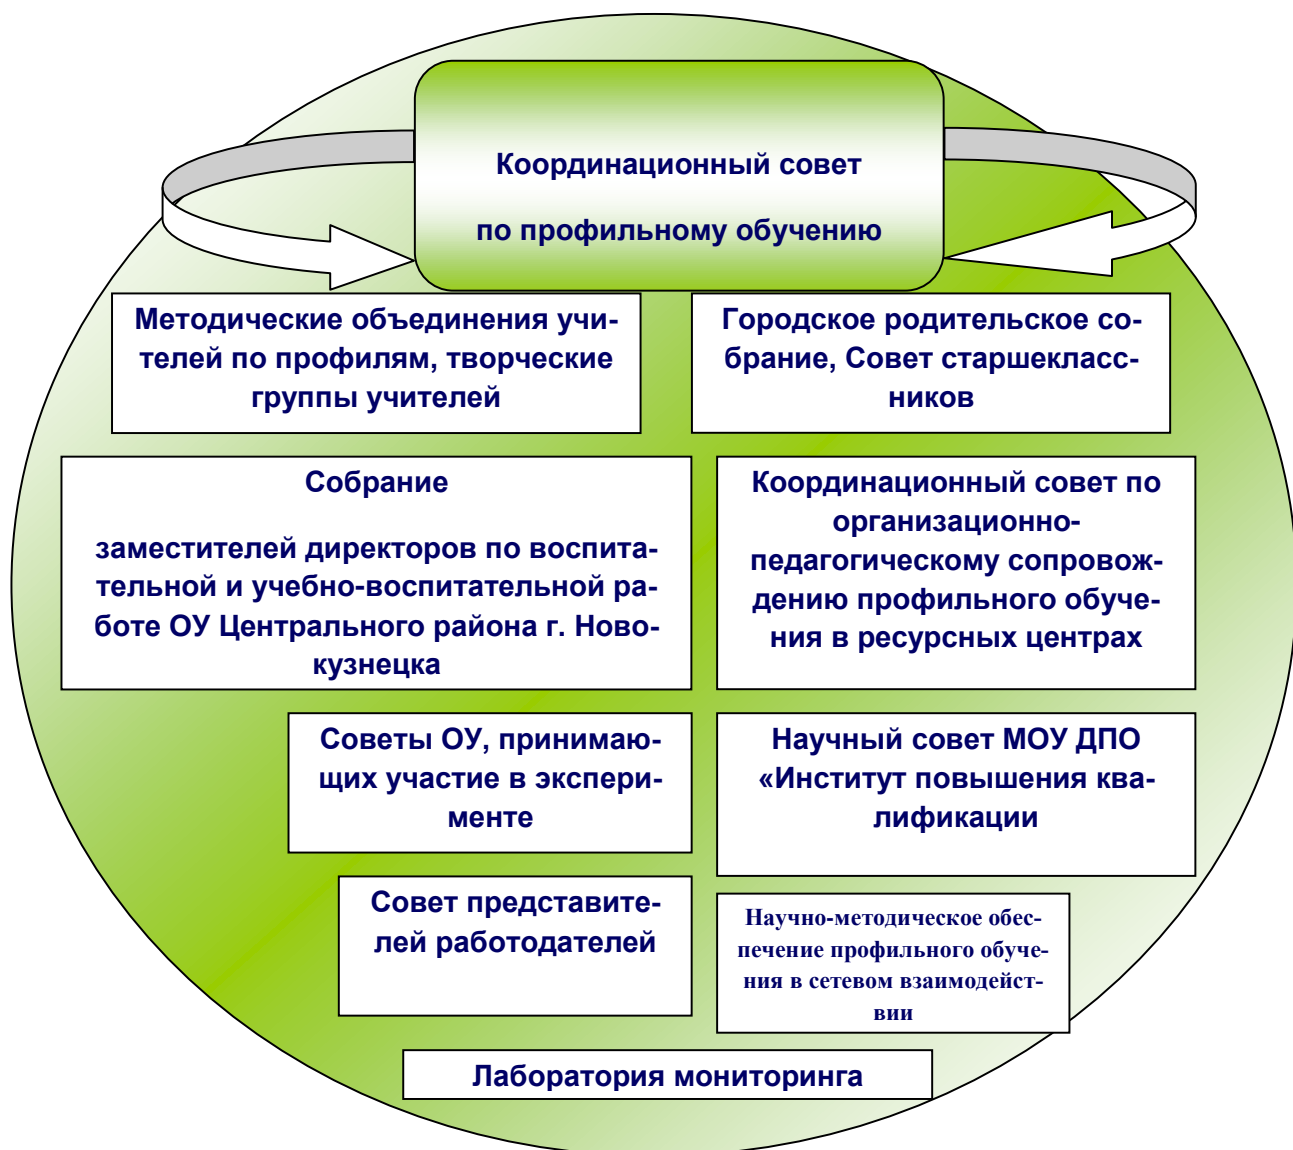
Координационный совет

по профильному обучению

Методические объединения учителей по профилям, творческие группы учителей

Городское родительское собрание, Совет старшеклассников

Собрание

заместителей директоров по воспитательной и учебно-воспитательной работе ОУ Центрального района г. Новокузнецка

Координационный совет по организационно-педагогическому сопровождению профильного обучения в ресурсных центрах

Советы ОУ, принимающих участие в эксперименте

Научный совет МОУ ДПО «Институт повышения квалификации

Совет представителей работодателей

Научно-методическое обеспечение профильного обучения в сетевом взаимодействии

Лаборатория мониторинга